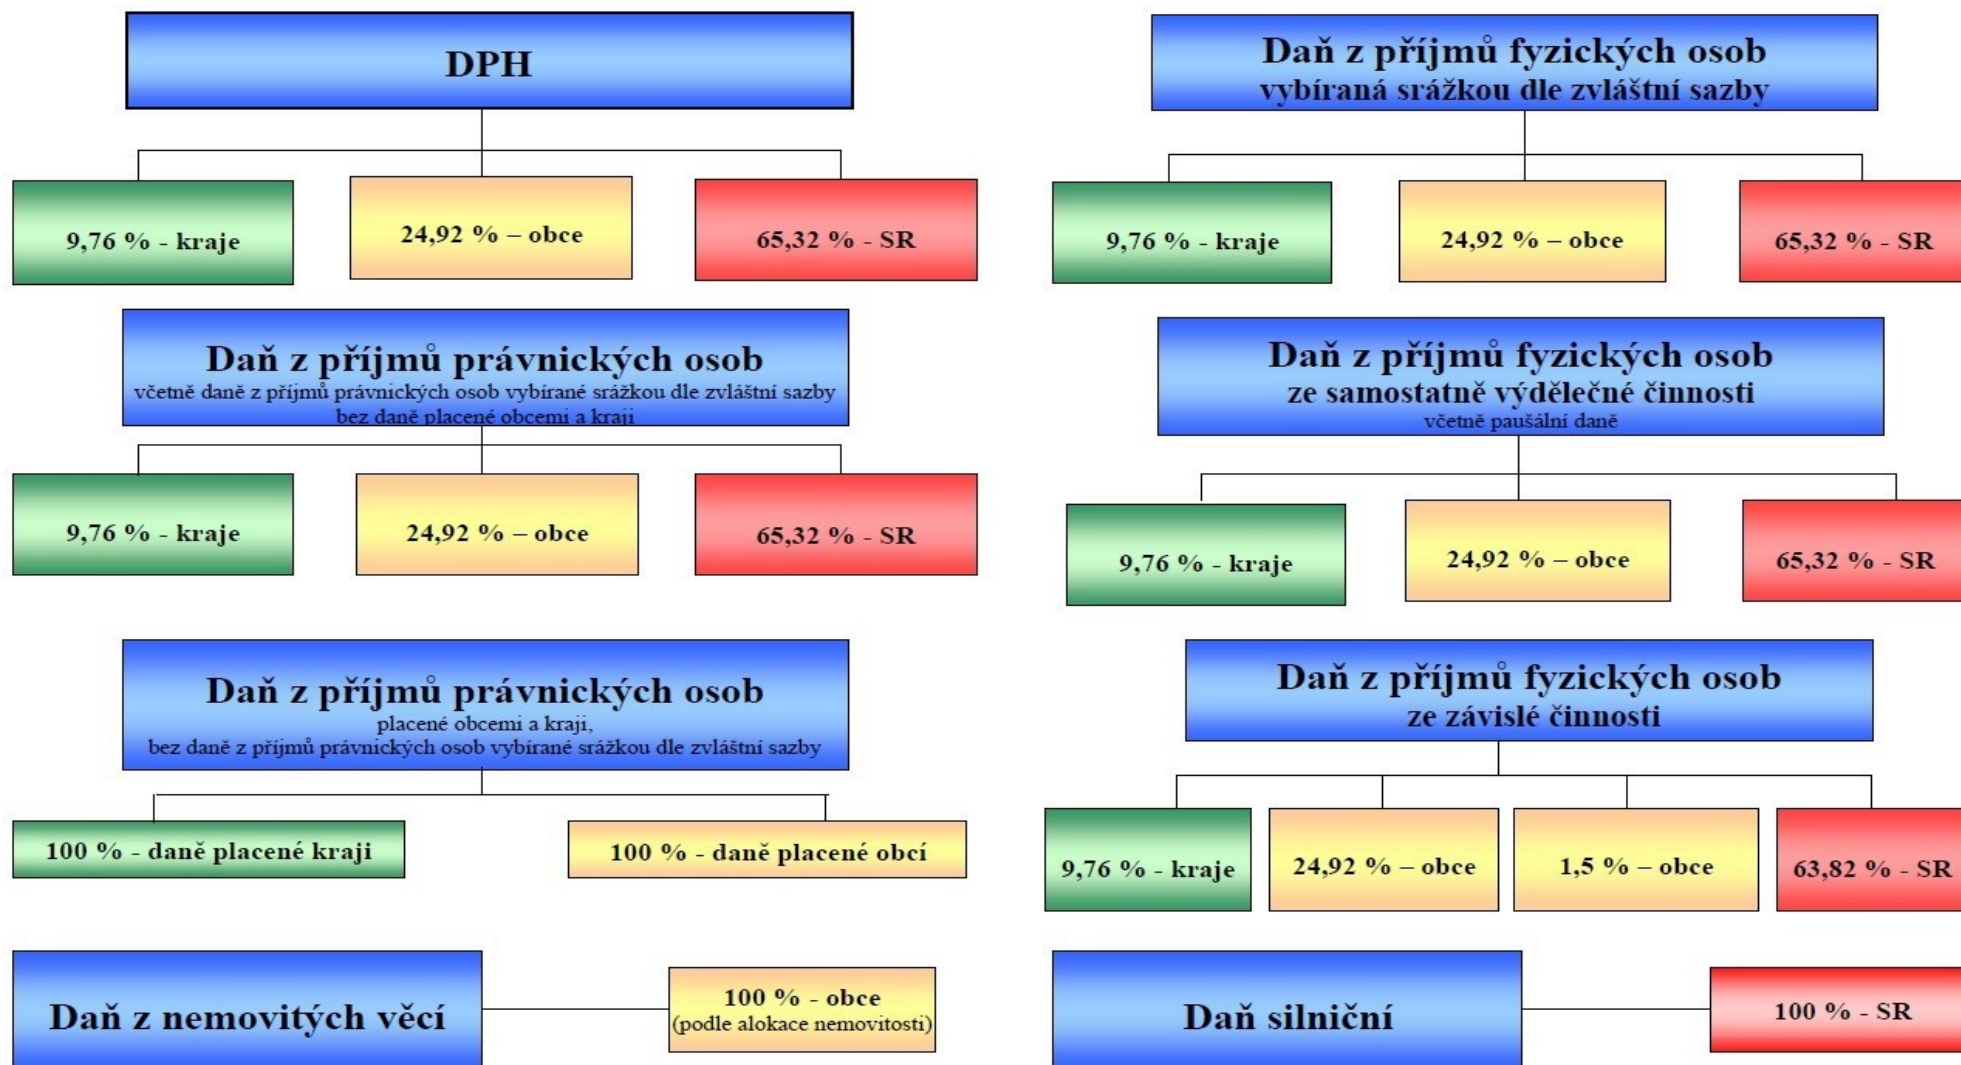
DPH

9,76 % - kraje

24,92 % – obce

65,32 % - SR

Daň z příjmů právnických osob
včetně daně z příjmů právnických osob vybírané srážkou dle zvláštní sazby
bez daně placené obcemi a kraji

9,76 % - kraje

24,92 % – obce

65,32 % - SR

Daň z příjmů právnických osob
placené obcemi a kraji,
bez daně z příjmů právnických osob vybírané srážkou dle zvláštní sazby

100 % - daně placené kraji

100 % - daně placené obcí

Daň z nemovitých věcí

100 % - obce
(podle alokace nemovitosti)

Daň z příjmů fyzických osob
vybíraná srážkou dle zvláštní sazby

9,76 % - kraje

24,92 % – obce

65,32 % - SR

Daň z příjmů fyzických osob
ze samostatně výdělečné činnosti
včetně paušální daně

9,76 % - kraje

24,92 % – obce

65,32 % - SR

Daň z příjmů fyzických osob
ze závislé činnosti

9,76 % - kraje

24,92 % – obce

1,5 % – obce

63,82 % - SR

Daň silniční

100 % - SR